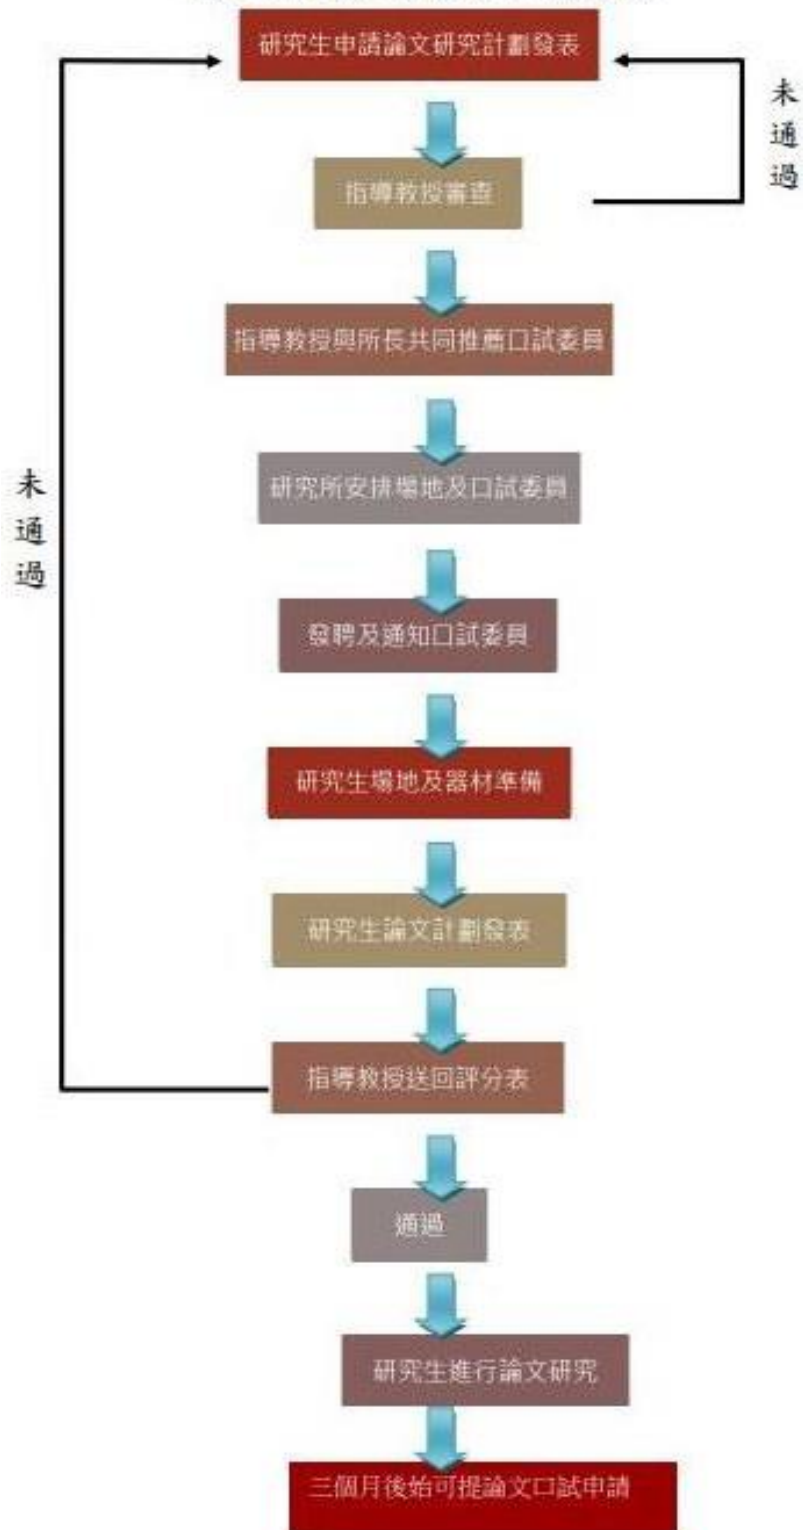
研究生申請論文研究計劃發表

未通過

指導教授審查

指導教授與所長共同推薦口試委員

未通過

研究所安排場地及口試委員

發聘及通知口試委員

研究生場地及器材準備

研究生論文計劃發表

指導教授送回評分表

通過

研究生進行論文研究

三個月後始可提論文口試申請